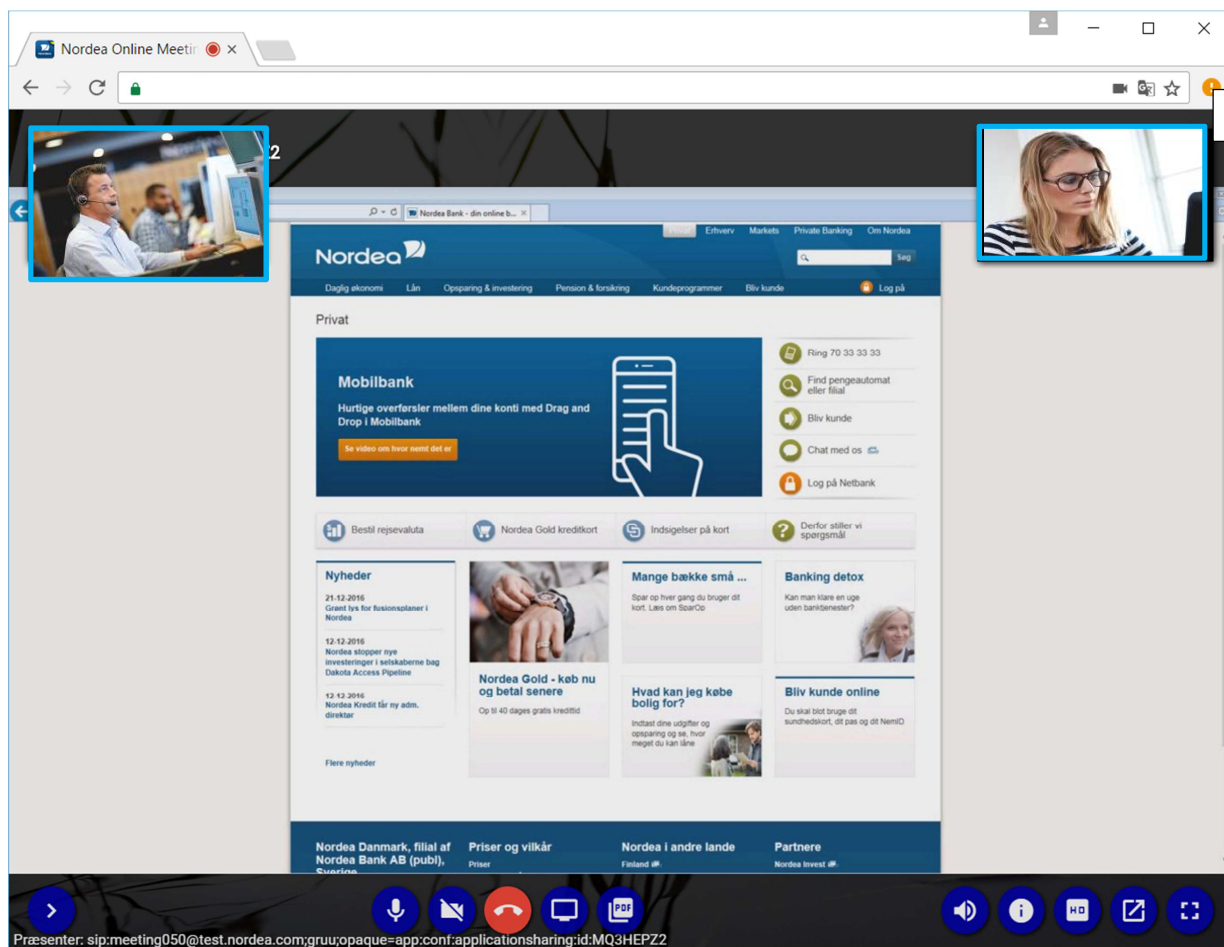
Nordea Online Meeti

2

Nordea Bank - din online b...

Privat Erhverv Markets Private Banking Om Nordea

Nordea

Søg

Daglig økonomi Lån Opsparing & investering Pension & forsikring Kundeprogrammer Bliv kunde Log på

Privat

Mobilbank

Hurtige overførsler mellem dine konti med Drag and Drop i Mobilbank

Se video om hvor nemt det er

Ring 70 33 33 33

Find pengeautomat eller filial

Bliv kunde

Chat med os

Log på Netbank

Bestil rejsevaluta

Nordea Gold kreditkort

Indsigelser på kort

Derfor stiller vi spørgsmål

Nyheder

21-12-2016
Grønt lys for fusionsplaner i Nordea

12-12-2016
Nordea stopper nye investeringer i selskaberne bag Dakota Access Pipeline

12-12-2016
Nordea Kredit får ny adm. direktør

Flere nyheder

Nordea Gold - køb nu og betal senere

Op til 40 dages gratis kredittid

Mange bække små ...

Spar op hver gang du bruger dit kort. Læs om SparOp

Hvad kan jeg købe bolig for?

Indtast dine udgifter og opsparing og se, hvor meget du kan låne

Banking detox

Kan man klare en uge uden banktjenester?

Bliv kunde online

Du skal blot bruge dit sundhedskort, dit pas og dit NemID

Nordea Danmark, filial af Nordea Bank AB (publ), Sverige

Priser og vilkår
Priser

Nordea i andre lande
Finland

Partnere
Nordea Invest

Præsenter: sip:meeting050@test.nordea.com;gruu;opaque=app:conf:applicationsharing:id:MQ3HEPZ2